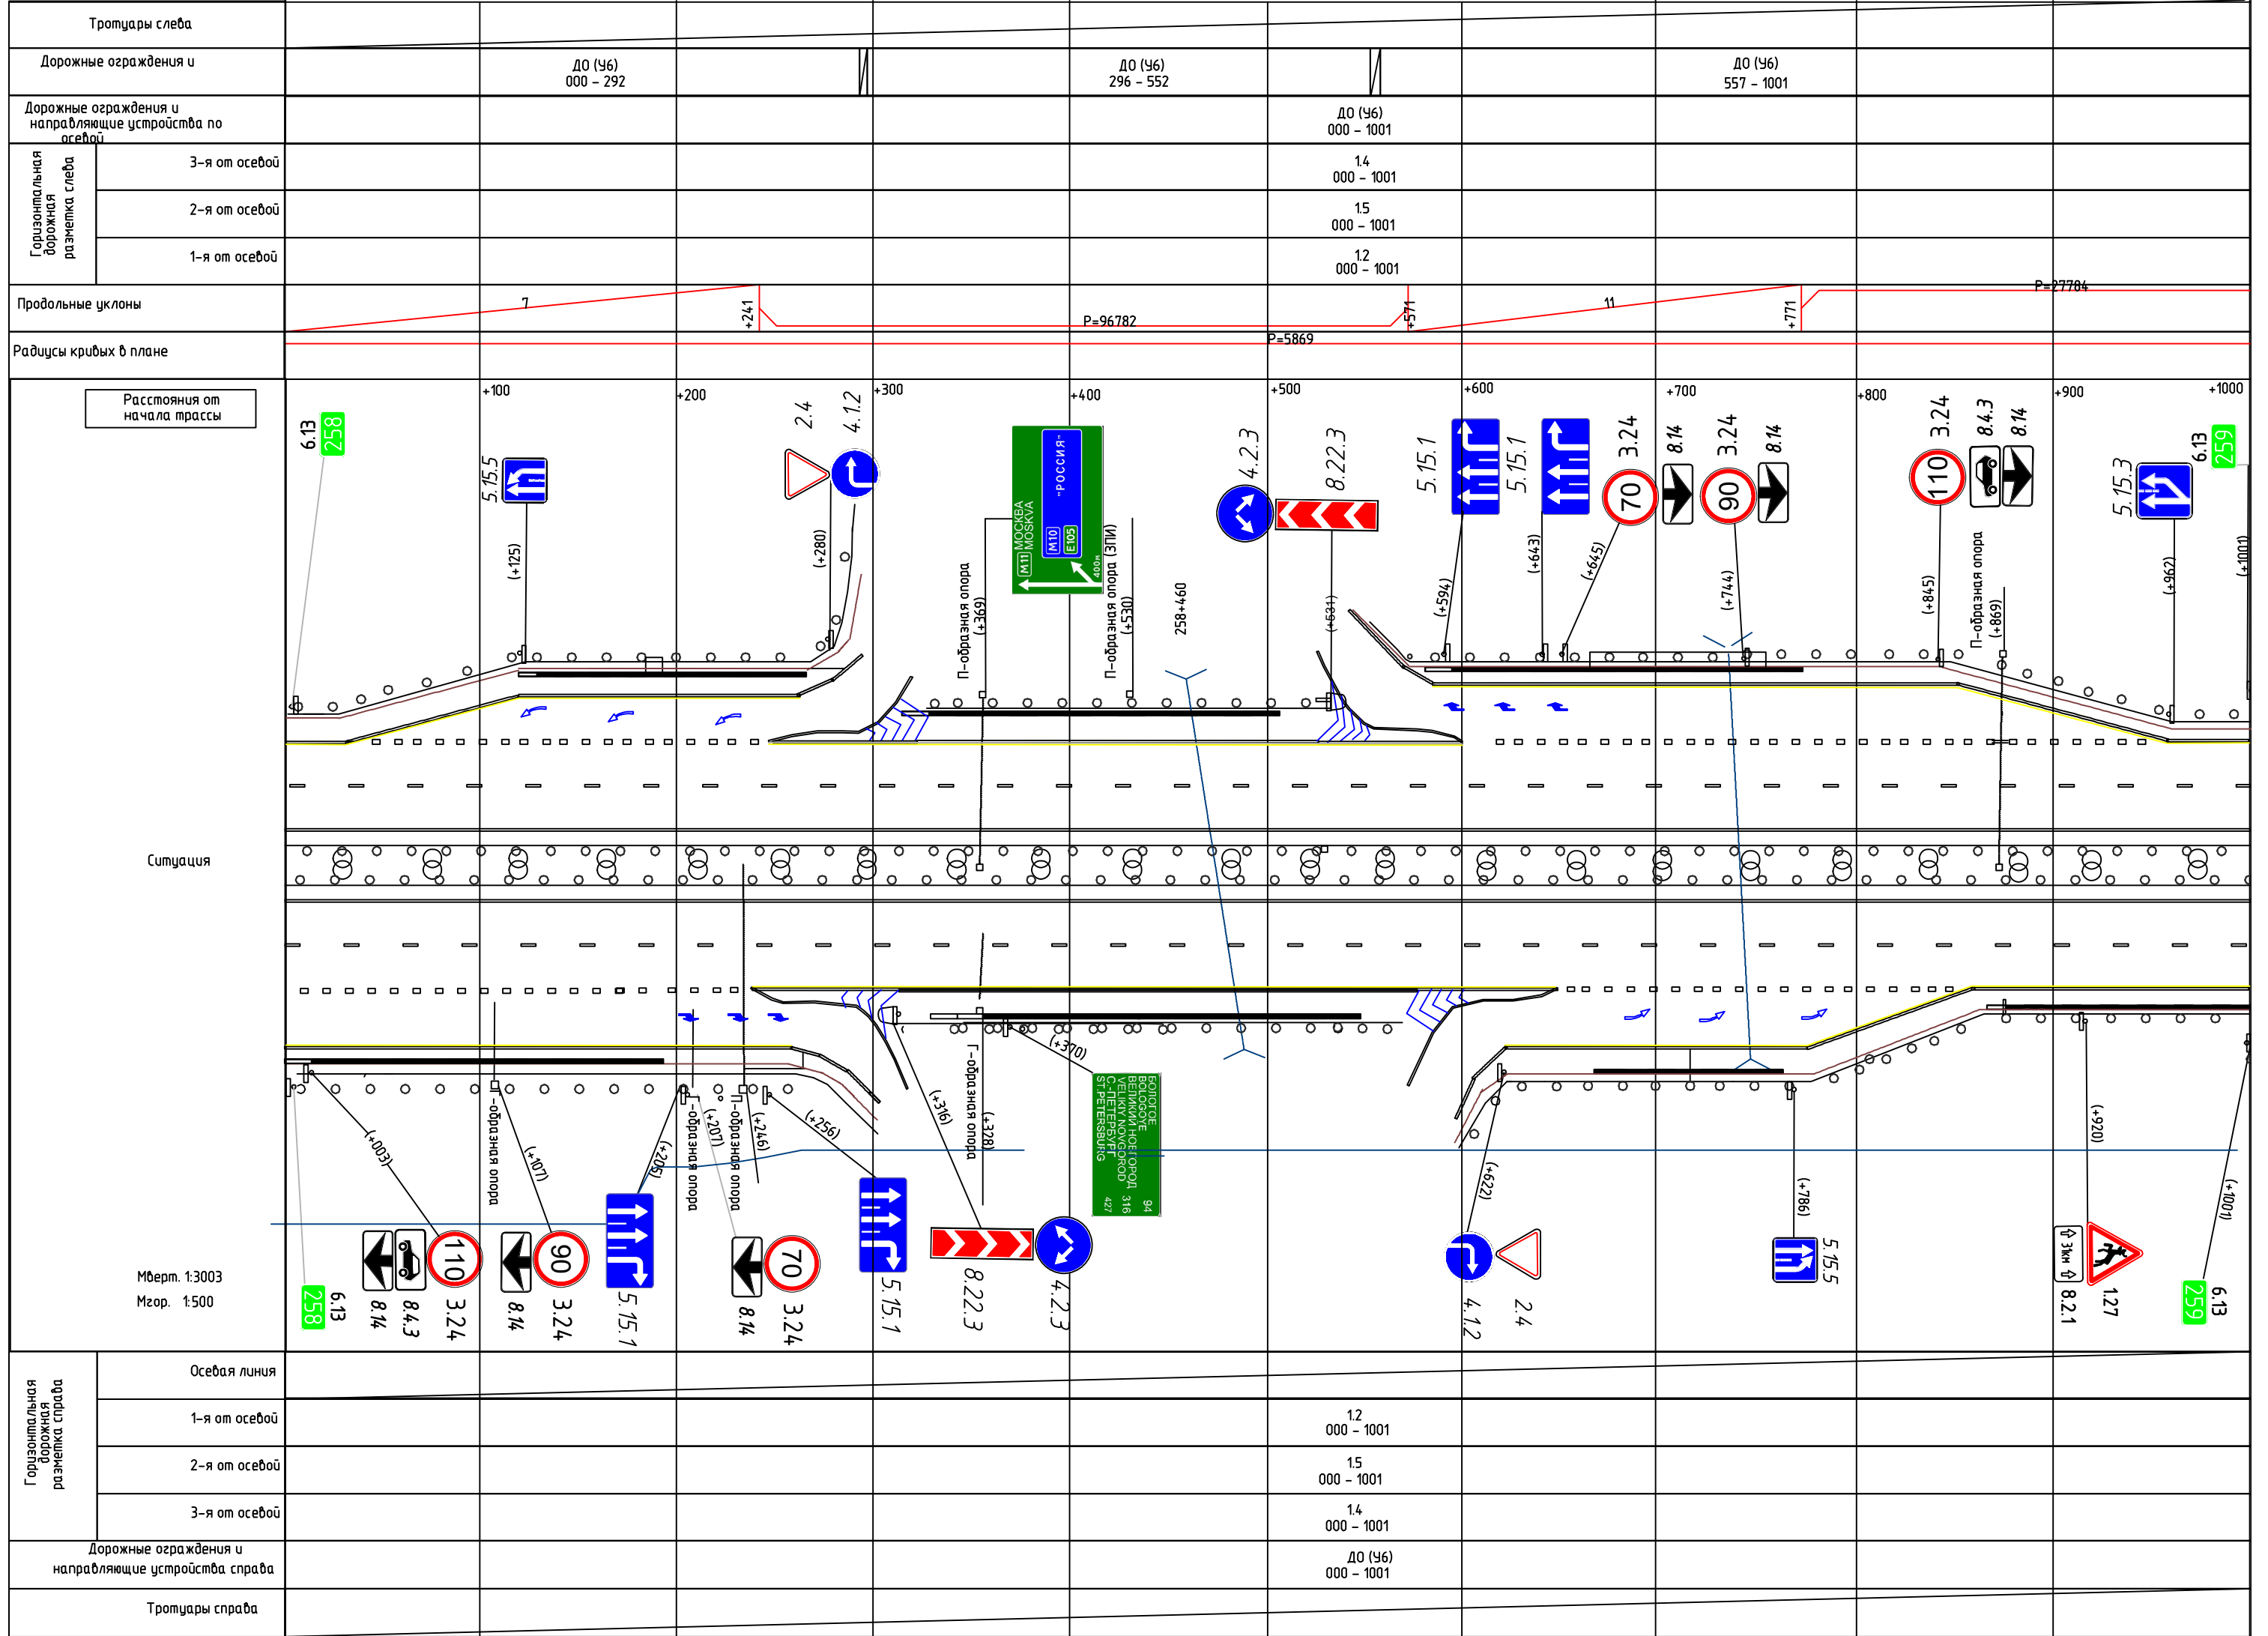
Тротуары слева

Дорожные ограждения и

ДО (У6)
000 – 292

ДО (У6)
296 – 552

ДО (У6)
557 – 1001

Дорожные ограждения и направляющие устройства по осевой

ДО (У6)
000 – 1001

Горизонтальная дорожная разметка слева

3-я от осевой

1.4
000 – 1001

2-я от осевой

1.5
000 – 1001

1-я от осевой

1.2
000 – 1001

Продольные уклоны

7

+241

Р=96782

+571

11

+771

Р=27784

Радиусы кривых в плане

Р=5869

Расстояния от начала трассы

+100 +200 +300 +400 +500 +600 +700 +800 +900 +1000

6.13 258

5.15.5

(+125)

2.4 4.1.2

(+280)

П-образная опора (+369)

МОСКВА MOSKVA М11 -РОССИЯ- М10 Е105 400м

П-образная опора (ЗПИ) (+530)

258+460

4.2.3

8.22.3

(+631)

5.15.1

(+594)

5.15.1

(+643)

3.24

(+645)

70

8.14

3.24

90

8.14

(+744)

3.24

110

8.4.3

8.14

(+845)

П-образная опора (+869)

5.15.3

(+962)

6.13 259

(+1001)

Ситуация

Мверт. 1:3003
Мгор. 1:500

(+003)

П-образная опора

(+107)

(+205)

П-образная опора

(+207)

П-образная опора

(+246)

(+256)

(+316)

Г-образная опора (+328)

(+370)

БОЛОГОЕ BOLOGOYE ВЕЛИКИЙ НОВГОРОД VELIKIY NOVGOROD С-ПЕТЕРБУРГ ST.PETERSBURG 94 316 427

(+622)

(+786)

(+920)

(+1001)

258 6.13

8.14 8.4.3 110 3.24

8.14 90 3.24

5.15.1

8.14 70 3.24

5.15.1

8.22.3

4.2.3

4.1.2 2.4

5.15.5

3км 8.2.1

1.27

259 6.13

Горизонтальная дорожная разметка справа

Осевая линия

1-я от осевой

1.2
000 – 1001

2-я от осевой

1.5
000 – 1001

3-я от осевой

1.4
000 – 1001

Дорожные ограждения и направляющие устройства справа

ДО (У6)
000 – 1001

Тротуары справа